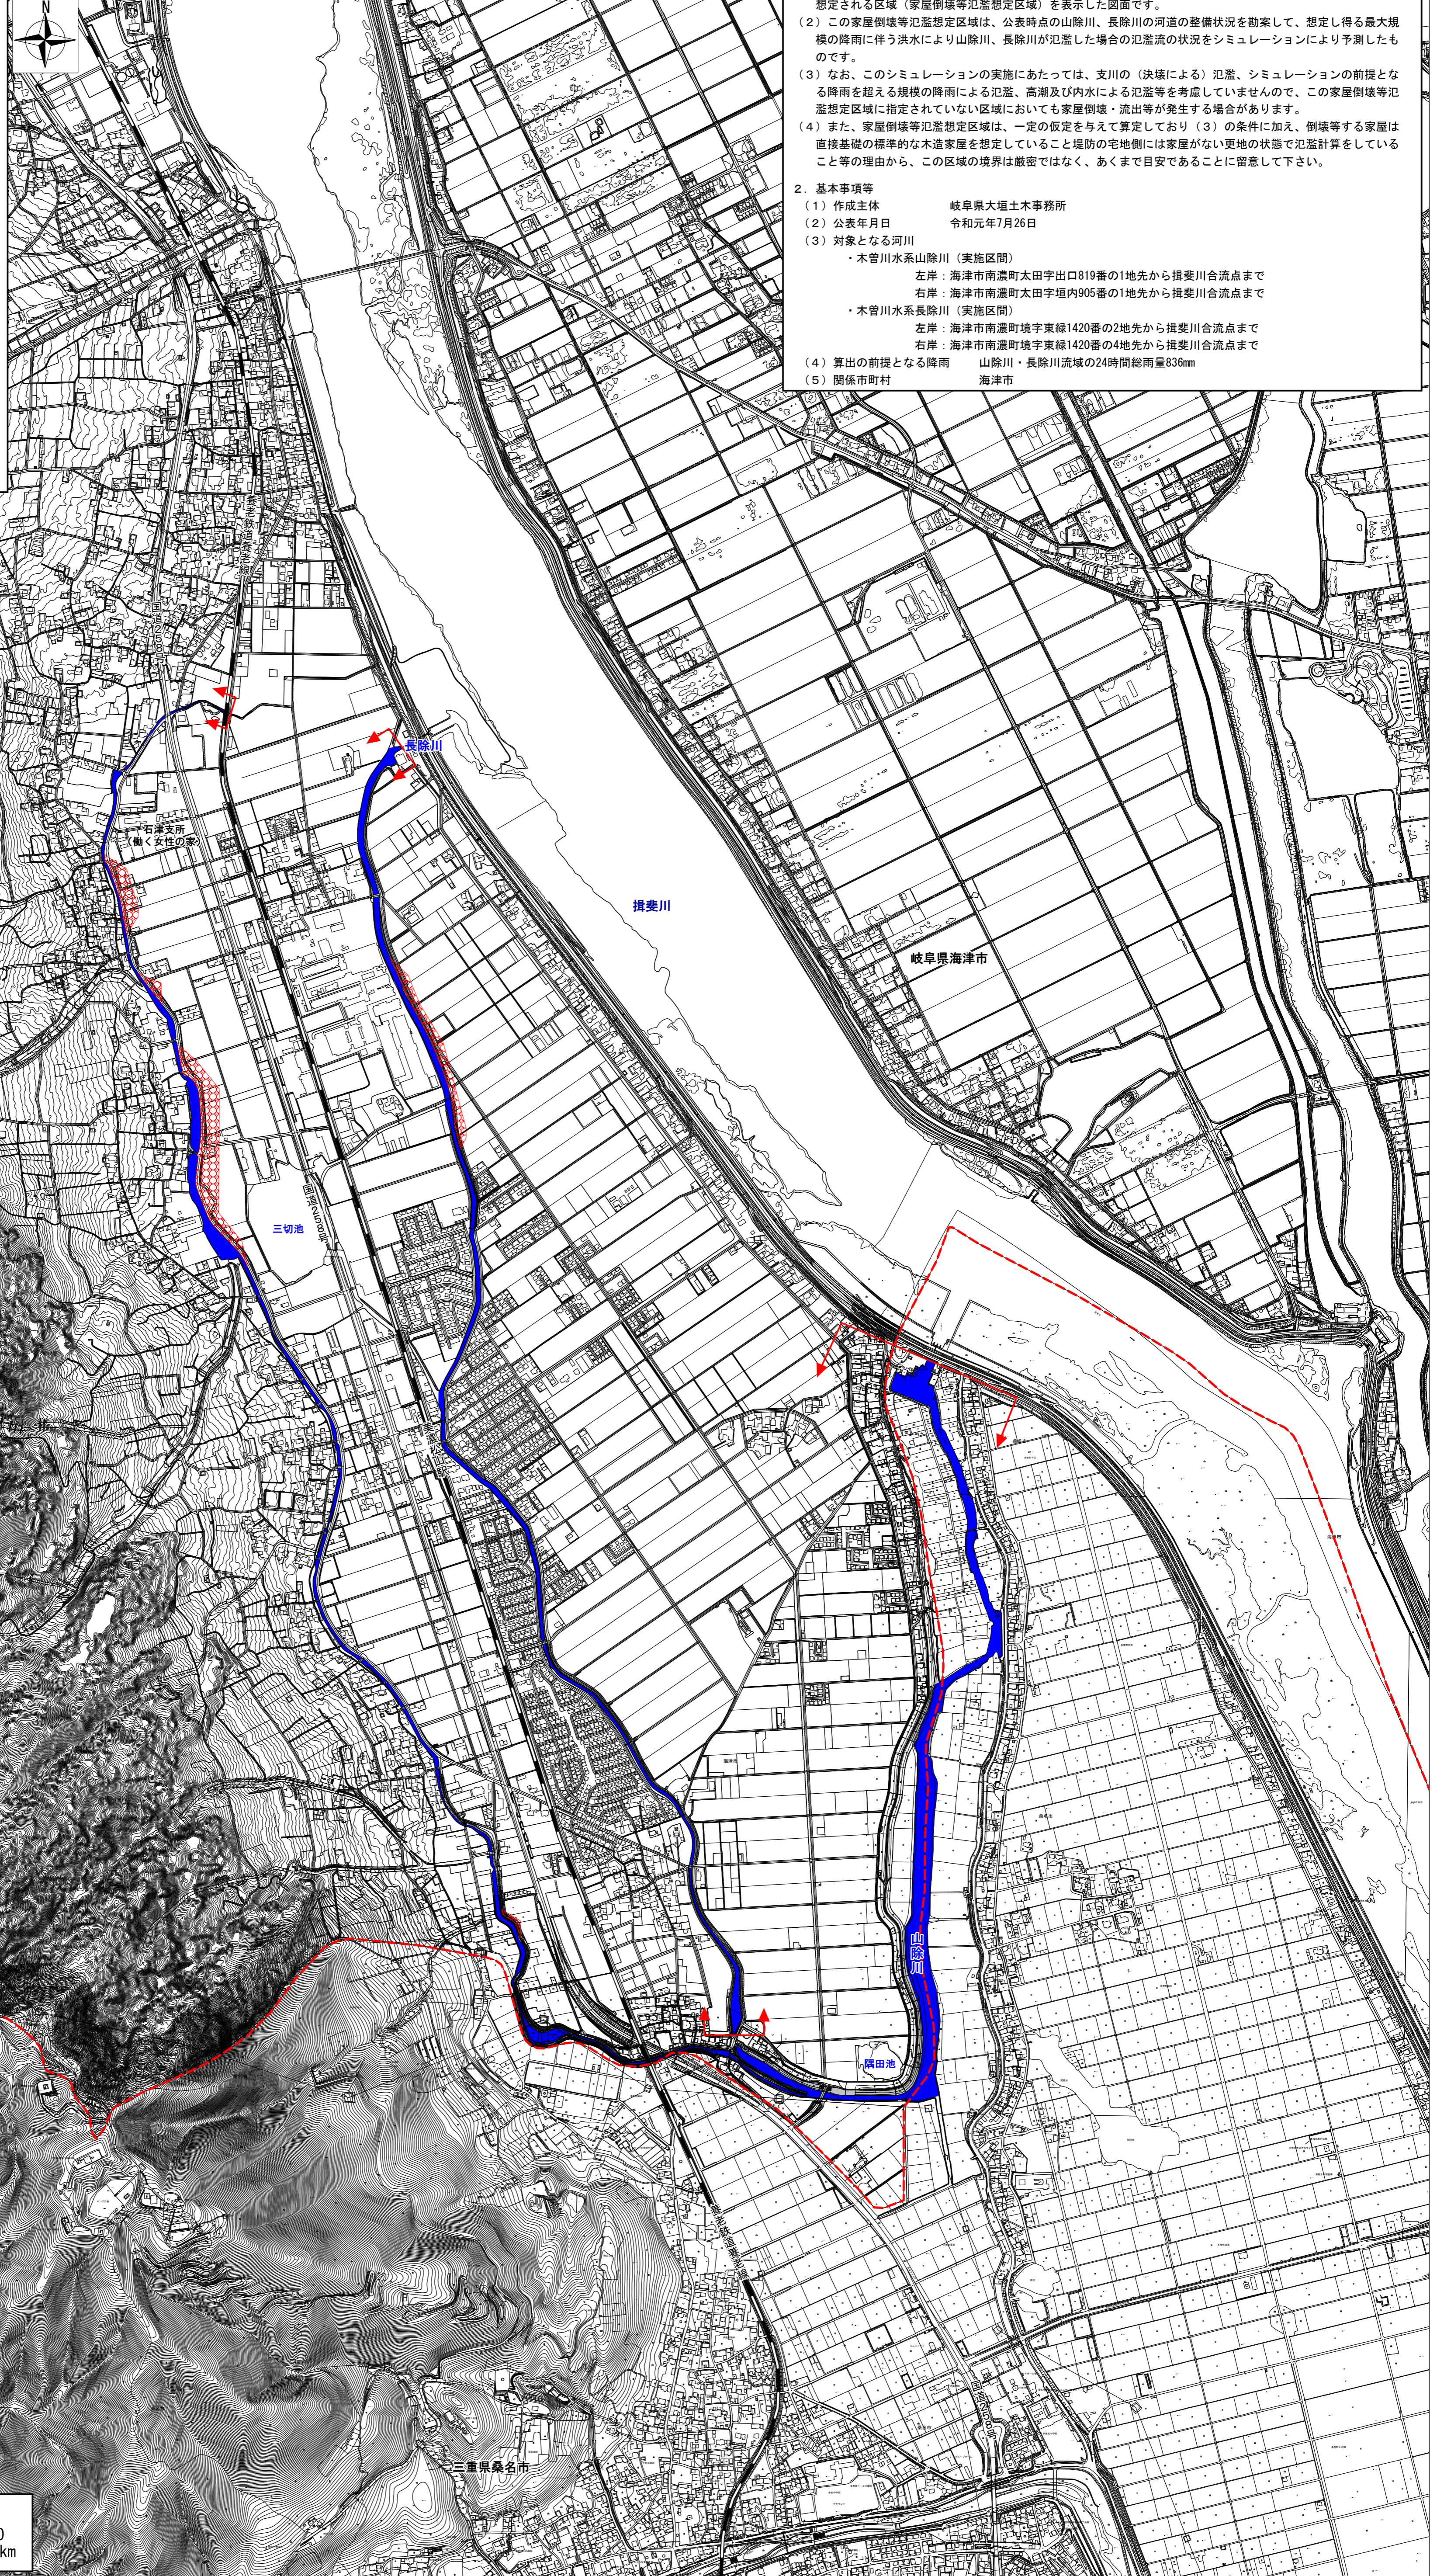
N

想定される区域（家屋倒壊等氾濫想定区域）を表示した図面です。
（２）この家屋倒壊等氾濫想定区域は、公表時点の山除川、長除川の河道の整備状況を勘案して、想定し得る最大規模の降雨に伴う洪水により山除川、長除川が氾濫した場合の氾濫流の状況をシミュレーションにより予測したものです。
（３）なお、このシミュレーションの実施にあたっては、支川の（決壊による）氾濫、シミュレーションの前提となる降雨を超える規模の降雨による氾濫、高潮及び内水による氾濫等を考慮していませんので、この家屋倒壊等氾濫想定区域に指定されていない区域においても家屋倒壊・流出等が発生する場合があります。
（４）また、家屋倒壊等氾濫想定区域は、一定の仮定を与えて算定しており（３）の条件に加え、倒壊等する家屋は直接基礎の標準的な木造家屋を想定していること堤防の宅地側には家屋がない更地の状態で氾濫計算をしていること等の理由から、この区域の境界は厳密ではなく、あくまで目安であることに留意して下さい。

２．基本事項等
（１）作成主体　岐阜県大垣土木事務所
（２）公表年月日　令和元年7月26日
（３）対象となる河川
・木曽川水系山除川（実施区間）
左岸：海津市南濃町太田字出口819番の1地先から揖斐川合流点まで
右岸：海津市南濃町太田字堤内905番の1地先から揖斐川合流点まで
・木曽川水系長除川（実施区間）
左岸：海津市南濃町境字東縁1420番の2地先から揖斐川合流点まで
右岸：海津市南濃町境字東縁1420番の4地先から揖斐川合流点まで
（４）算出の前提となる降雨　山除川・長除川流域の24時間総雨量836mm
（５）関係市町村　海津市

長除川
石津支所（働く女性の家）
揖斐川
岐阜県海津市
三切池
山除川
隅田池
三重県桑名市
0
km